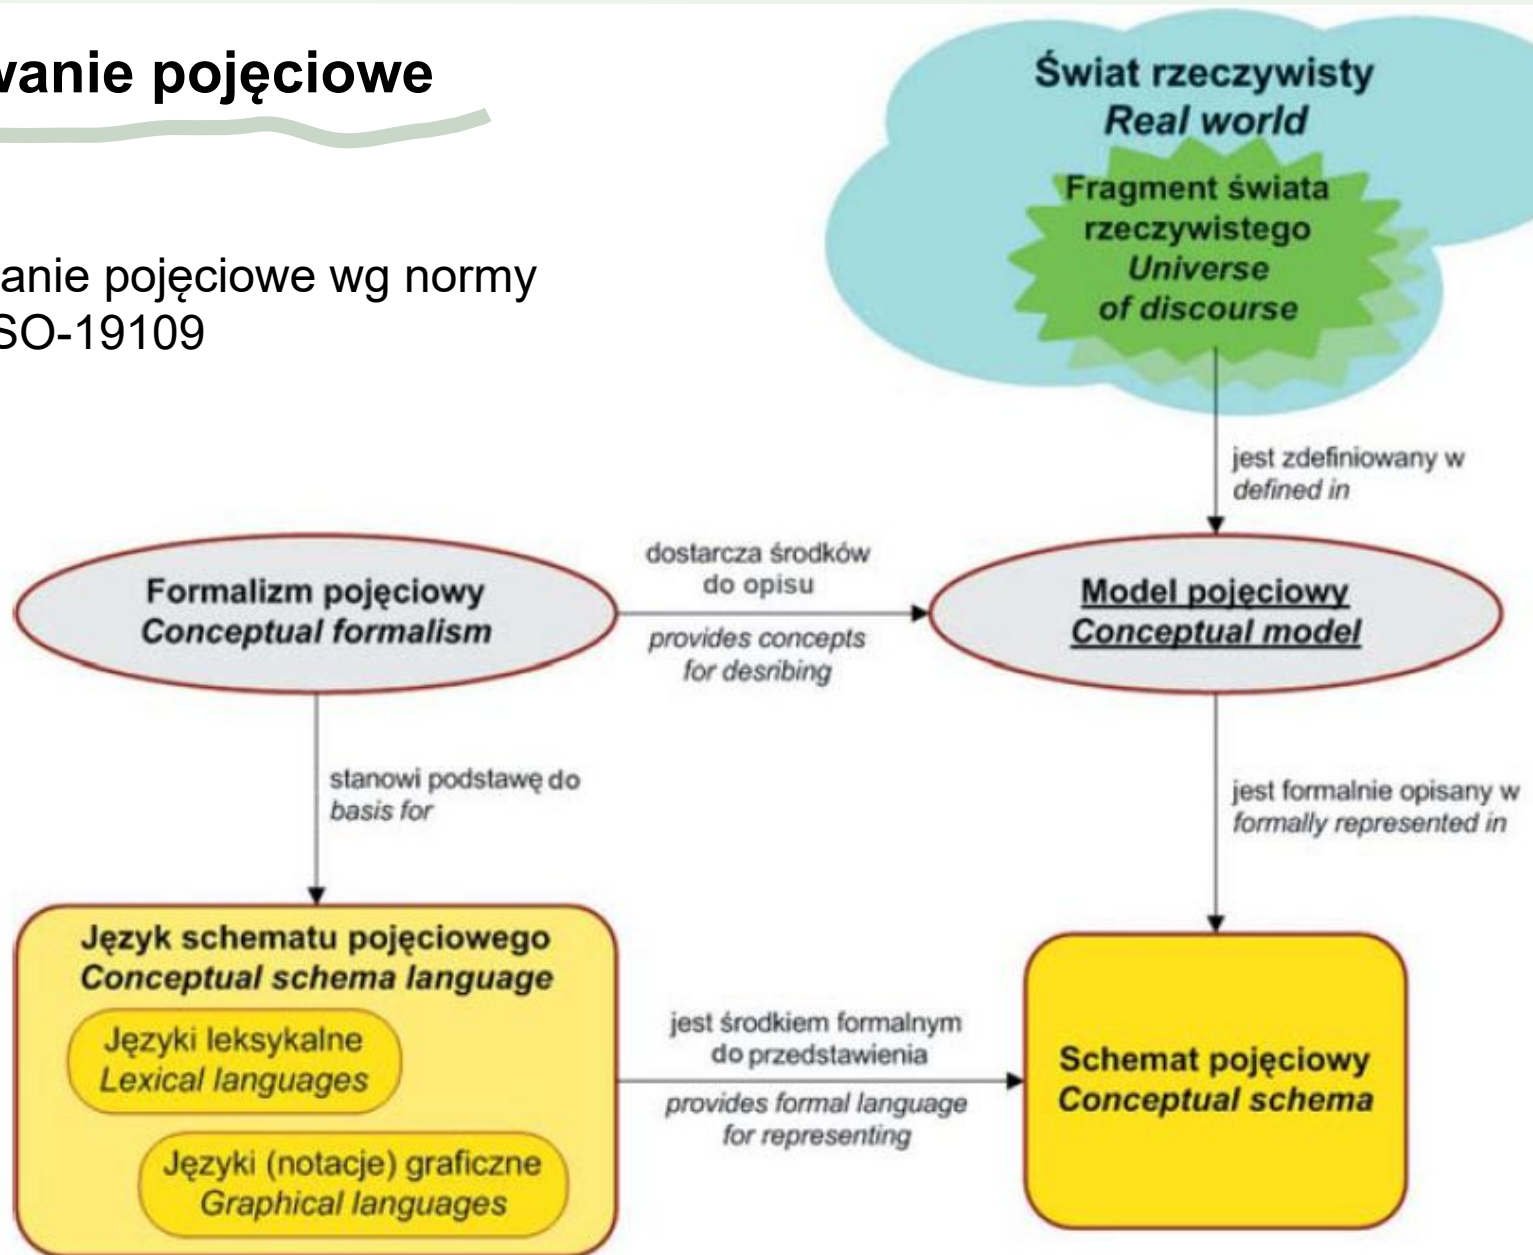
vanie pojęciowe

anie pojęciowe wg normy SO-19109

Świat rzeczywisty
*Real world*

Fragment świata rzeczywistego
*Universe of discourse*

jest zdefiniowany w
*defined in*

Formalizm pojęciowy
*Conceptual formalism*

dostarcza środków do opisu
*provides concepts for desribing*

Model pojęciowy
*Conceptual model*

stanowi podstawę do
*basis for*

jest formalnie opisany w
*formally represented in*

Język schematu pojęciowego
*Conceptual schema language*

Języki leksykalne
*Lexical languages*

Języki (notacje) graficzne
*Graphical languages*

jest środkiem formalnym do przedstawienia
*provides formal language for representing*

Schemat pojęciowy
*Conceptual schema*